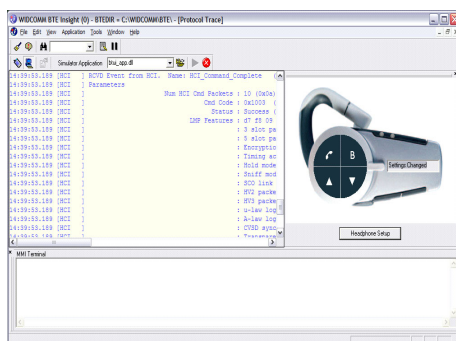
WIDCOMM BTE Insight (0) - BTEDIR = C:\WIDCOMM\BTE\ - [Protocol Trace]

File Edit View Application Tools Window Help

Simulator Application btsa_app.dll

14:39:53.189 [HCI ] RCVD Event from HCI. Name: HCI_Command_Complete
14:39:53.189 [HCI ] Parameters
14:39:53.189 [HCI ] Num HCI Cmd Packets : 10 (0x0a)
14:39:53.189 [HCI ] Cmd Code : 0x1003 (
14:39:53.189 [HCI ] Status : Success (
14:39:53.189 [HCI ] LMP Features : d7 f8 09
14:39:53.189 [HCI ] : 3 slot pa
14:39:53.189 [HCI ] : 5 slot pa
14:39:53.189 [HCI ] : Encryptio
14:39:53.189 [HCI ] : Timing ac
14:39:53.189 [HCI ] : Hold mode
14:39:53.189 [HCI ] : Sniff mod
14:39:53.189 [HCI ] : SCO link
14:39:53.189 [HCI ] : HV2 packe
14:39:53.189 [HCI ] : HV3 packe
14:39:53.189 [HCI ] : u-law log
14:39:53.189 [HCI ] : A-law log
14:39:53.189 [HCI ] : CVSD sync
14:39:53.189 [HCI ] : Transpare

B

Settings Changed

Headphone Setup

MMI Terminal